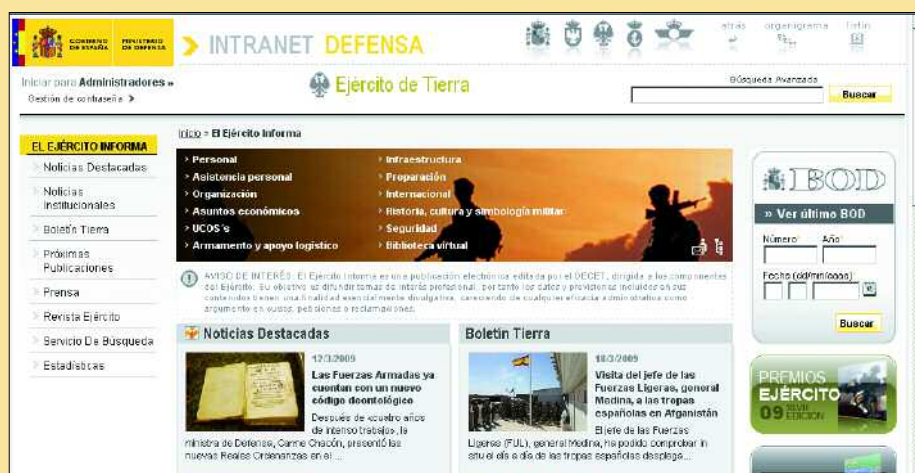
GOBIERNO DE ESPAÑA MINISTERIO DE DEFENSA

INTRANET DEFENSA

atrás organigrama inicio

Iniciar para Administradores »

Gestión de contraseña

Ejército de Tierra

Búsqueda Avanzada

Buscar

EL EJÉRCITO INFORMA

Noticias Destacadas

Noticias Institucionales

Boletín Tierra

Próximas Publicaciones

Prensa

Revista Ejército

Servicio De Búsqueda

Estadísticas

Inicio > El Ejército Informa

Personal

Asistencia personal

Organización

Asuntos económicos

UCOS's

Armamento y apoyo logístico

Infraestructura

Preparación

Internacional

Historia, cultura y simbología militar

Seguridad

Biblioteca virtual

AVISO DE INTERÉS: El Ejército Informa es una publicación electrónica editada por el DECET, dirigida a los componentes del Ejército. Su objetivo es difundir temas de interés profesional, por tanto los datos y previsiones incluidos en sus contenidos tienen una finalidad esencialmente divulgativa, careciendo de cualquier eficacia administrativa como argumento en quejas, peticiones o reclamaciones.

Noticias Destacadas

12/3/2009

Las Fuerzas Armadas ya cuentan con un nuevo código deontológico

Después de cuatro años de intenso trabajo, la ministra de Defensa, Carme Chacón, presentó las nuevas Reales Ordenanzas en el ...

Boletín Tierra

10/3/2009

Visita del jefe de las Fuerzas Ligeras, general Medina, a las tropas españolas en Afganistán

El jefe de las Fuerzas Ligeras (FUL), general Medina, ha podido comprobar in situ el día a día de las tropas españolas desplega...

BOD

» Ver último BOD

Número Año

Fecha (dd/mm/aaaa)

Buscar

PREMIOS EJÉRCITO 09 XLVI EDICIÓN